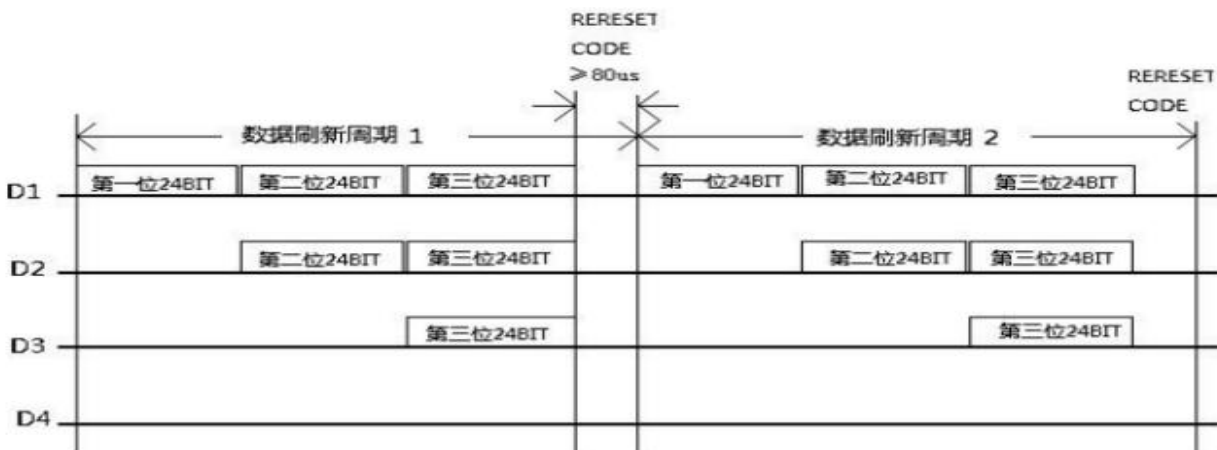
RERESET
CODE
≥80us

RERESET
CODE

数据刷新周期 1

数据刷新周期 2

D1
第一位24BIT 第二位24BIT 第三位24BIT
第一位24BIT 第二位24BIT 第三位24BIT

D2
第二位24BIT 第三位24BIT
第二位24BIT 第三位24BIT

D3
第三位24BIT
第三位24BIT

D4